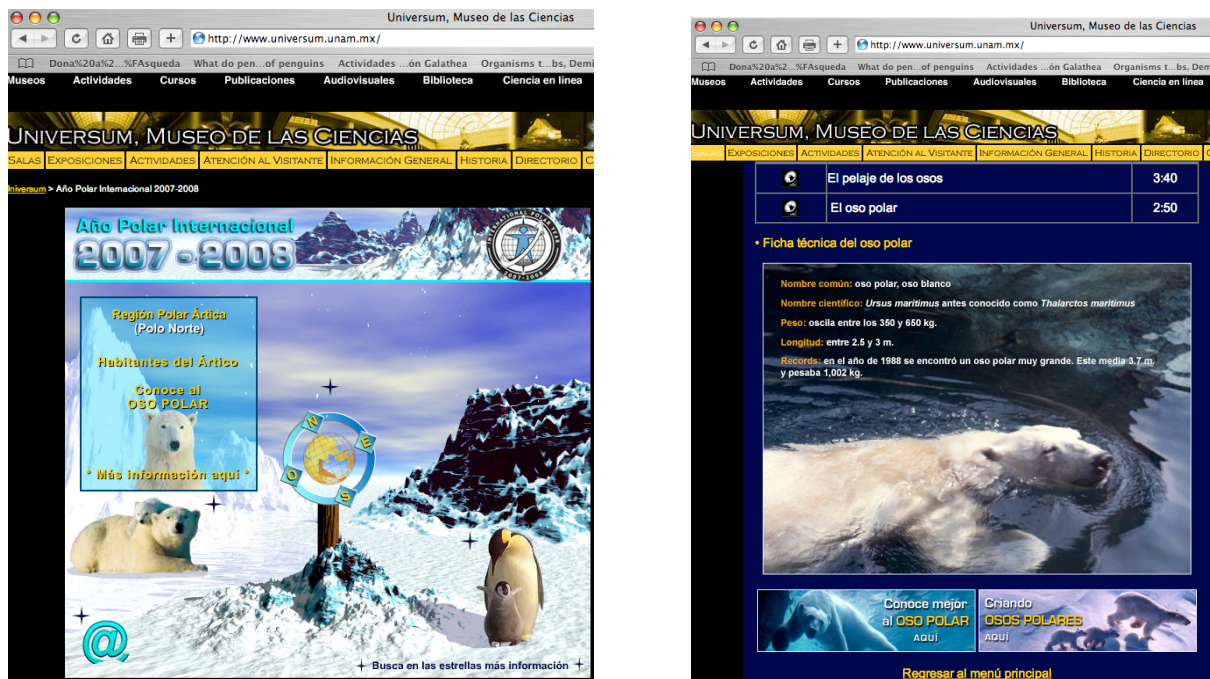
Universum, Museo de las Ciencias

http://www.universum.unam.mx/

Dona%20a%2...%FAsqueda What do pen...of penguins Actividades ...ón Galathea Organisms t...bs, Dem

Museos Actividades Cursos Publicaciones Audiovisuales Biblioteca Ciencia en línea

UNIVERSUM, MUSEO DE LAS CIENCIAS

SALAS EXPOSICIONES ACTIVIDADES ATENCIÓN AL VISITANTE INFORMACIÓN GENERAL HISTORIA DIRECTORIO

Universum > Año Polar Internacional 2007-2008

Año Polar Internacional 2007 - 2008

INTERNATIONAL POLAR YEAR 2007-2008

Región Polar Ártica (Polo Norte)

Habitantes del Ártico

Conoce al OSO POLAR

* Más información aquí *

N E S O

Busca en las estrellas más información

Universum, Museo de las Ciencias

http://www.universum.unam.mx/

Dona%20a%2...%FAsqueda What do pen...of penguins Actividades ...ón Galathea Organisms t...bs, Demi

Museos Actividades Cursos Publicaciones Audiovisuales Biblioteca Ciencia en línea

UNIVERSUM, MUSEO DE LAS CIENCIAS

SALAS EXPOSICIONES ACTIVIDADES ATENCIÓN AL VISITANTE INFORMACIÓN GENERAL HISTORIA DIRECTORIO

| | El pelaje de los osos | 3:40 |
|---|---|---|
| | El oso polar | 2:50 |

• Ficha técnica del oso polar

Nombre común: oso polar, oso blanco

Nombre científico: Ursus maritimus antes conocido como Thalarctos maritimus

Peso: oscila entre los 350 y 650 kg.

Longitud: entre 2.5 y 3 m.

Records: en el año de 1988 se encontró un oso polar muy grande. Este media 3.7 m. y pesaba 1,002 kg.

Conoce mejor al OSO POLAR AQUÍ

Criando OSOS POLARES AQUÍ

Regresar al menú principal